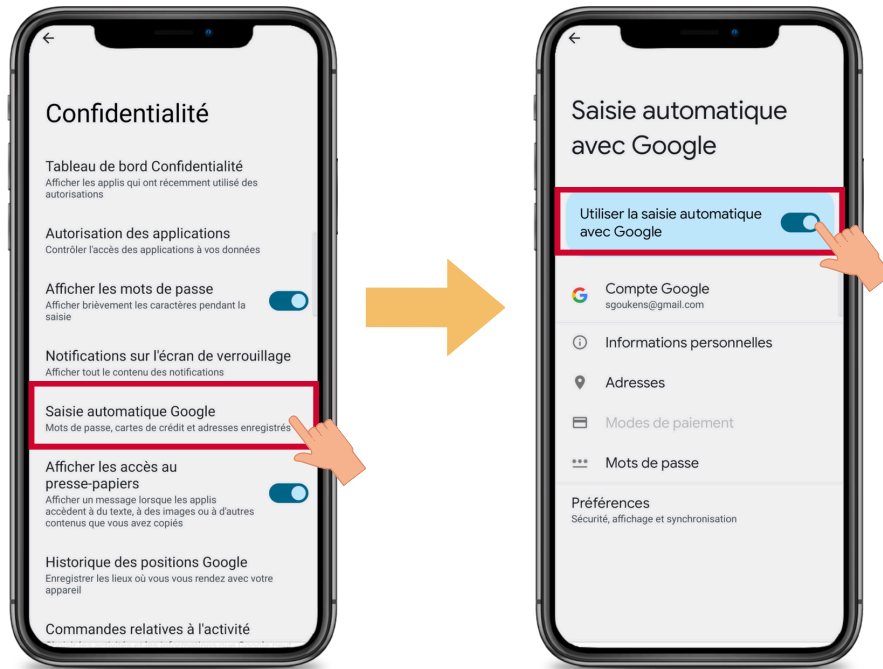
Confidentialité

Tableau de bord Confidentialité
Afficher les applis qui ont récemment utilisé des autorisations

Autorisation des applications
Contrôler l'accès des applications à vos données

Afficher les mots de passe
Afficher brièvement les caractères pendant la saisie

Notifications sur l'écran de verrouillage
Afficher tout le contenu des notifications

Saisie automatique Google
Mots de passe, cartes de crédit et adresses enregistrés

Afficher les accès au presse-papiers
Afficher un message lorsque les applis accèdent à du texte, à des images ou à d'autres contenus que vous avez copiés

Historique des positions Google
Enregistrer les lieux où vous vous rendez avec votre appareil

Commandes relatives à l'activité

Saisie automatique avec Google

Utiliser la saisie automatique avec Google

Compte Google
sgoukens@gmail.com

Informations personnelles

Adresses

Modes de paiement

Mots de passe

Préférences
Sécurité, affichage et synchronisation